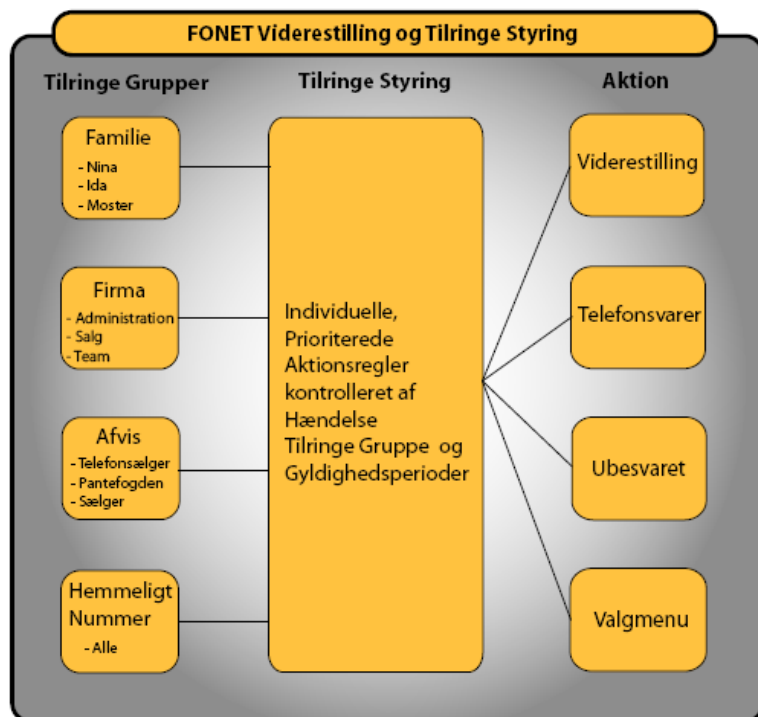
FONET Viderestilling og Tilringe Styring

Tilringe Grupper

Familie
- Nina
- Ida
- Moster

Firma
- Administration
- Salg
- Team

Afvis
- Telefonsælger
- Pantefogden
- Sælger

Hemmeligt Nummer
- Alle

Tilringe Styring

Individuelle, Prioriterede Aktionsregler kontrolleret af Hændelse Tilringe Gruppe og Gyldighedsperioder

Aktion

Viderestilling

Telefonsvarer

Ubesvaret

Valgmenu